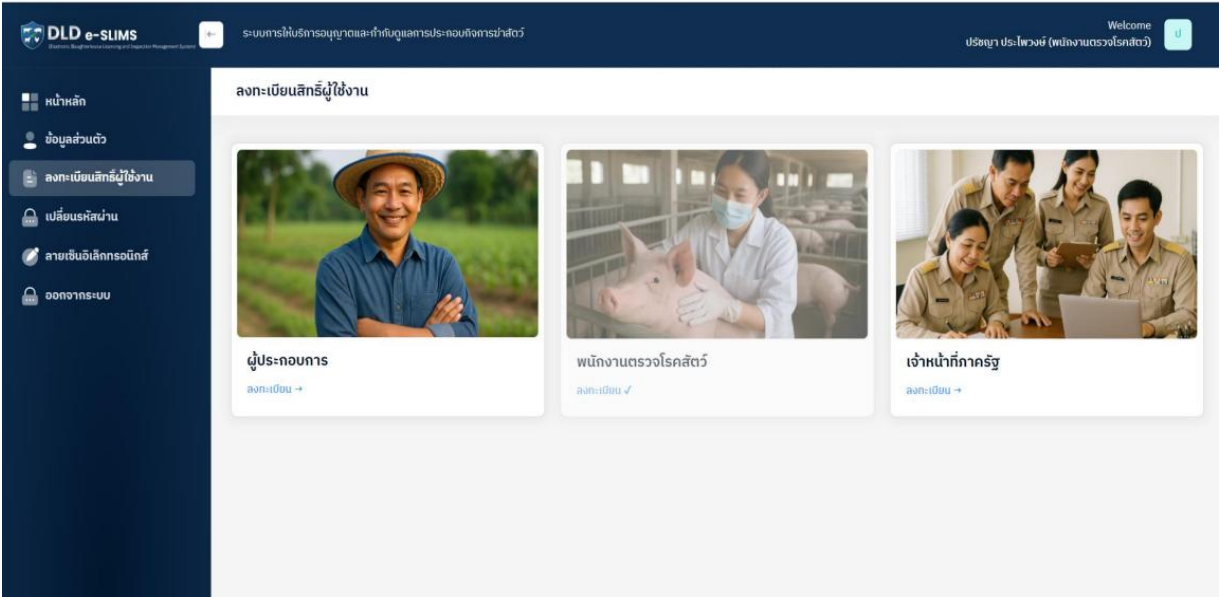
DLD e-SLIMS
Electronic Slaughterhouse Licensing and Inspection Management System

←

ระบบการให้บริการอนุญาตและกำกับดูแลการประกอบกิจการฆ่าสัตว์

Welcome
ปรัชญา ประไพวงษ์ (พนักงานตรวจโรคสัตว์)

ป

หน้าหลัก
ข้อมูลส่วนตัว
ลงทะเบียนสิทธิ์ผู้ใช้งาน
เปลี่ยนรหัสผ่าน
ลายเซ็นอิเล็กทรอนิกส์
ออกจากระบบ

ลงทะเบียนสิทธิ์ผู้ใช้งาน

ผู้ประกอบการ
ลงทะเบียน →

พนักงานตรวจโรคสัตว์
ลงทะเบียน ✓

เจ้าหน้าที่ภาครัฐ
ลงทะเบียน →